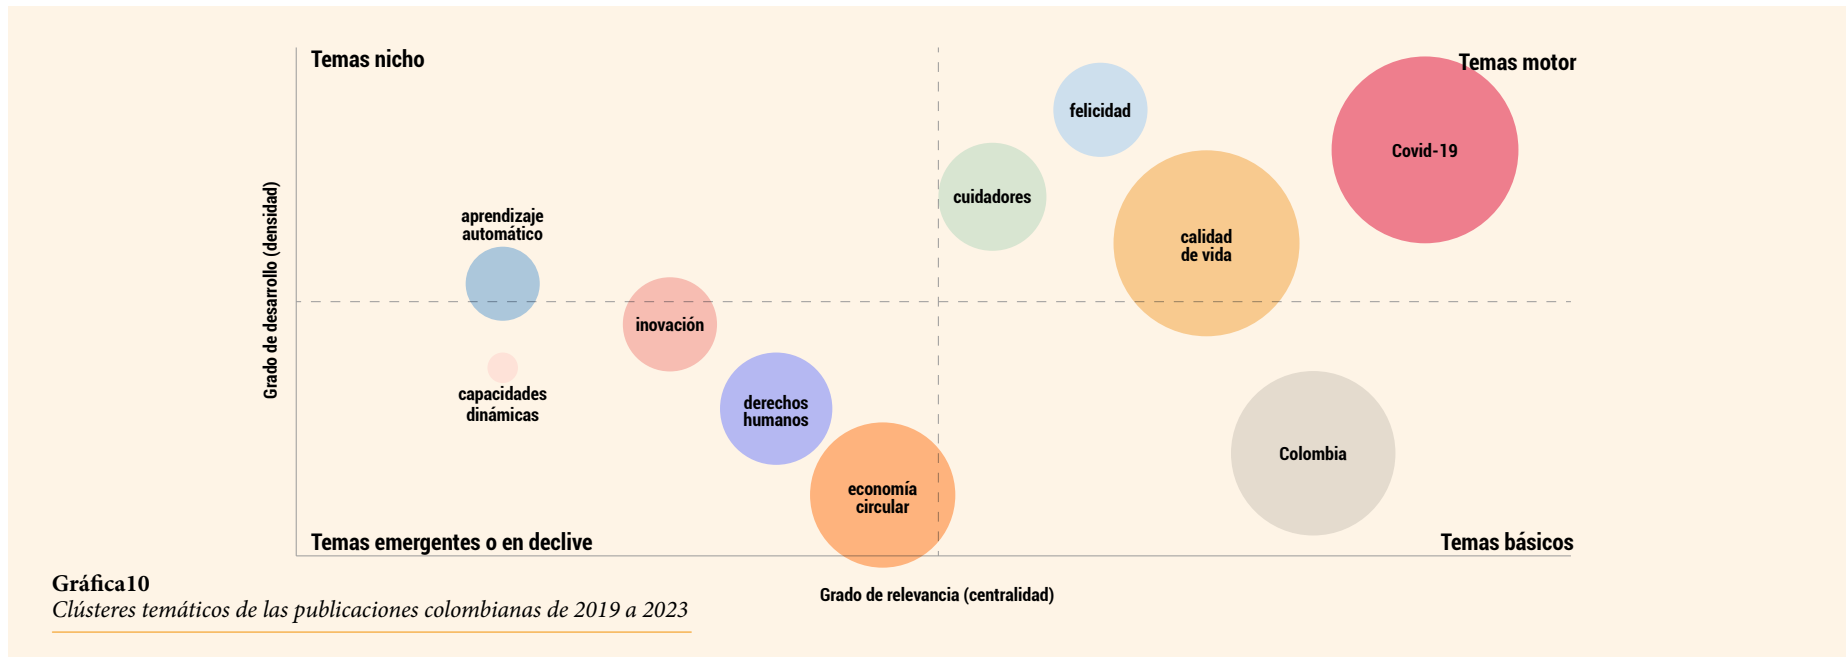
Temas nicho

Temas motor

Grado de desarrollo (densidad)

felicidad

Covid-19

cuidadores

calidad de vida

aprendizaje automático

inovación

capacidades dinámicas

derechos humanos

Colombia

economía circular

Temas emergentes o en declive

Temas básicos

Gráfica10
Clústeres temáticos de las publicaciones colombianas de 2019 a 2023

Grado de relevancia (centralidad)